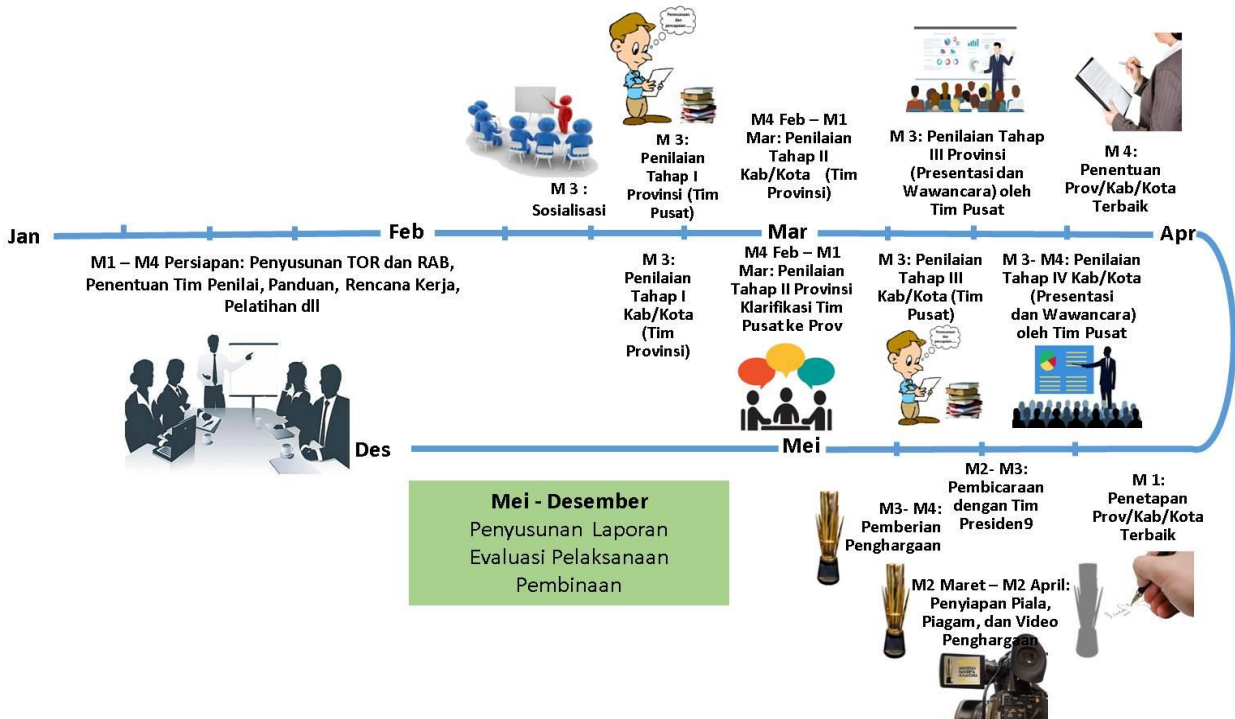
M 3: Sosialisasi

M 3: Penilaian Tahap I Provinsi (Tim Pusat)

M4 Feb – M1 Mar: Penilaian Tahap II Kab/Kota (Tim Provinsi)

M 3: Penilaian Tahap III Provinsi (Presentasi dan Wawancara) oleh Tim Pusat

M 4: Penentuan Prov/Kab/Kota Terbaik

Jan

Feb

Mar

Apr

M1 – M4 Persiapan: Penyusunan TOR dan RAB, Penentuan Tim Penilai, Panduan, Rencana Kerja, Pelatihan dll

M 3: Penilaian Tahap I Kab/Kota (Tim Provinsi)

M4 Feb – M1 Mar: Penilaian Tahap II Provinsi Klarifikasi Tim Pusat ke Prov

M 3: Penilaian Tahap III Kab/Kota (Tim Pusat)

M 3- M4: Penilaian Tahap IV Kab/Kota (Presentasi dan Wawancara) oleh Tim Pusat

Des

Mei

M2- M3: Pembicaraan dengan Tim Presiden9

M 1: Penetapan Prov/Kab/Kota Terbaik

M3- M4: Pemberian Penghargaan

Mei - Desember
Penyusunan Laporan
Evaluasi Pelaksanaan
Pembinaan

M2 Maret – M2 April: Penyiapan Piala, Piagam, dan Video Penghargaan